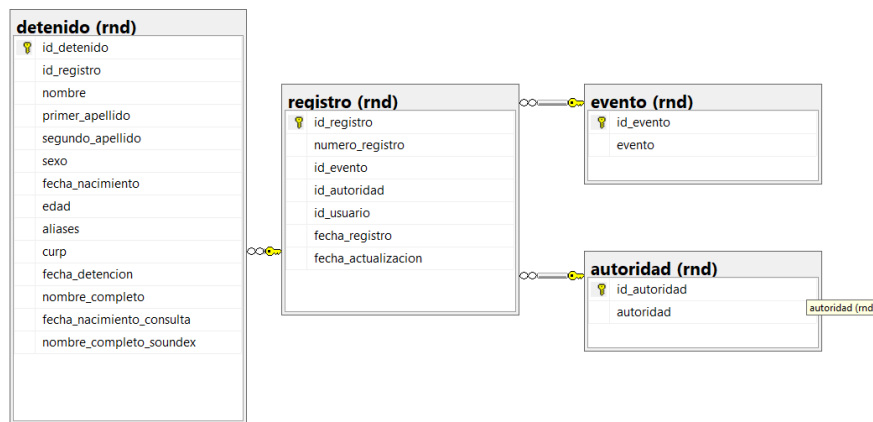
detenido (rnd)
id_detenido
id_registro
nombre
primer_apellido
segundo_apellido
sexo
fecha_nacimiento
edad
aliases
curp
fecha_detencion
nombre_completo
fecha_nacimiento_consulta
nombre_completo_soundex

registro (rnd)
id_registro
numero_registro
id_evento
id_autoridad
id_usuario
fecha_registro
fecha_actualizacion

evento (rnd)
id_evento
evento

autoridad (rnd)
id_autoridad
autoridad

autoridad (rnd